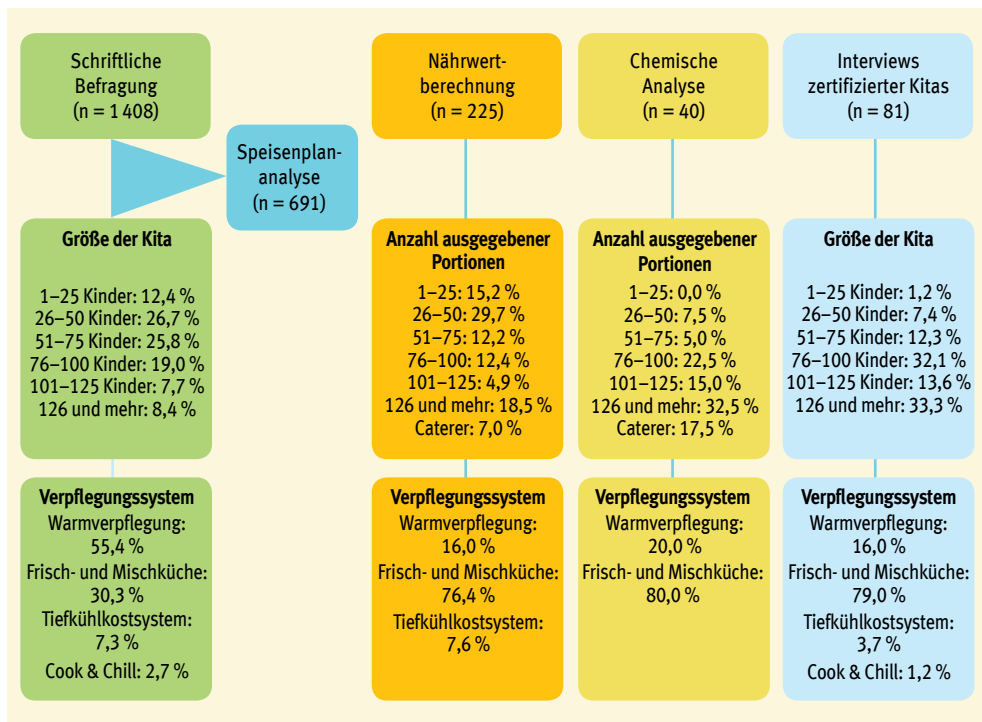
Schriftliche Befragung
(n = 1 408)

Speisenplananalyse
(n = 691)

Nährwertberechnung
(n = 225)

Chemische Analyse
(n = 40)

Interviews zertifizierter Kitas
(n = 81)

**Größe der Kita**

1–25 Kinder: 12,4 %
26–50 Kinder: 26,7 %
51–75 Kinder: 25,8 %
76–100 Kinder: 19,0 %
101–125 Kinder: 7,7 %
126 und mehr: 8,4 %

**Verpflegungssystem**
Warmverpflegung: 55,4 %
Frisch- und Mischküche: 30,3 %
Tiefkühlkostsystem: 7,3 %
Cook & Chill: 2,7 %

**Anzahl ausgegebener Portionen**
1–25: 15,2 %
26–50: 29,7 %
51–75: 12,2 %
76–100: 12,4 %
101–125: 4,9 %
126 und mehr: 18,5 %
Caterer: 7,0 %

**Verpflegungssystem**
Warmverpflegung: 16,0 %
Frisch- und Mischküche: 76,4 %
Tiefkühlkostsystem: 7,6 %

**Anzahl ausgegebener Portionen**
1–25: 0,0 %
26–50: 7,5 %
51–75: 5,0 %
76–100: 22,5 %
101–125: 15,0 %
126 und mehr: 32,5 %
Caterer: 17,5 %

**Verpflegungssystem**
Warmverpflegung: 20,0 %
Frisch- und Mischküche: 80,0 %

**Größe der Kita**
1–25 Kinder: 1,2 %
26–50 Kinder: 7,4 %
51–75 Kinder: 12,3 %
76–100 Kinder: 32,1 %
101–125 Kinder: 13,6 %
126 und mehr: 33,3 %

**Verpflegungssystem**
Warmverpflegung: 16,0 %
Frisch- und Mischküche: 79,0 %
Tiefkühlkostsystem: 3,7 %
Cook & Chill: 1,2 %